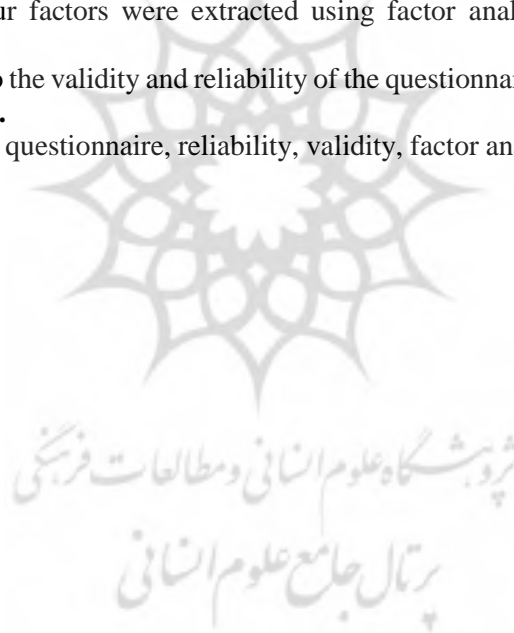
ur factors were extracted using factor anal

o the validity and reliability of the questionnai
.

questionnaire, reliability, validity, factor an

پژوهشگاه علوم انسانی و مطالعات فرهنگی
پرتال جامع علوم انسانی